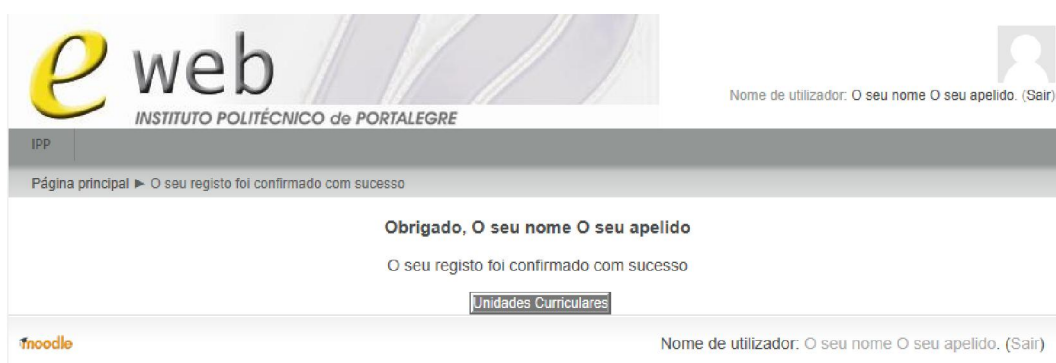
e web
INSTITUTO POLITÉCNICO de PORTALEGRE

Nome de utilizador: O seu nome O seu apelido. (Sair)

IPP

Página principal ► O seu registo foi confirmado com sucesso

Obrigado, O seu nome O seu apelido

O seu registo foi confirmado com sucesso

Unidades Curriculares

moodle

Nome de utilizador: O seu nome O seu apelido. (Sair)